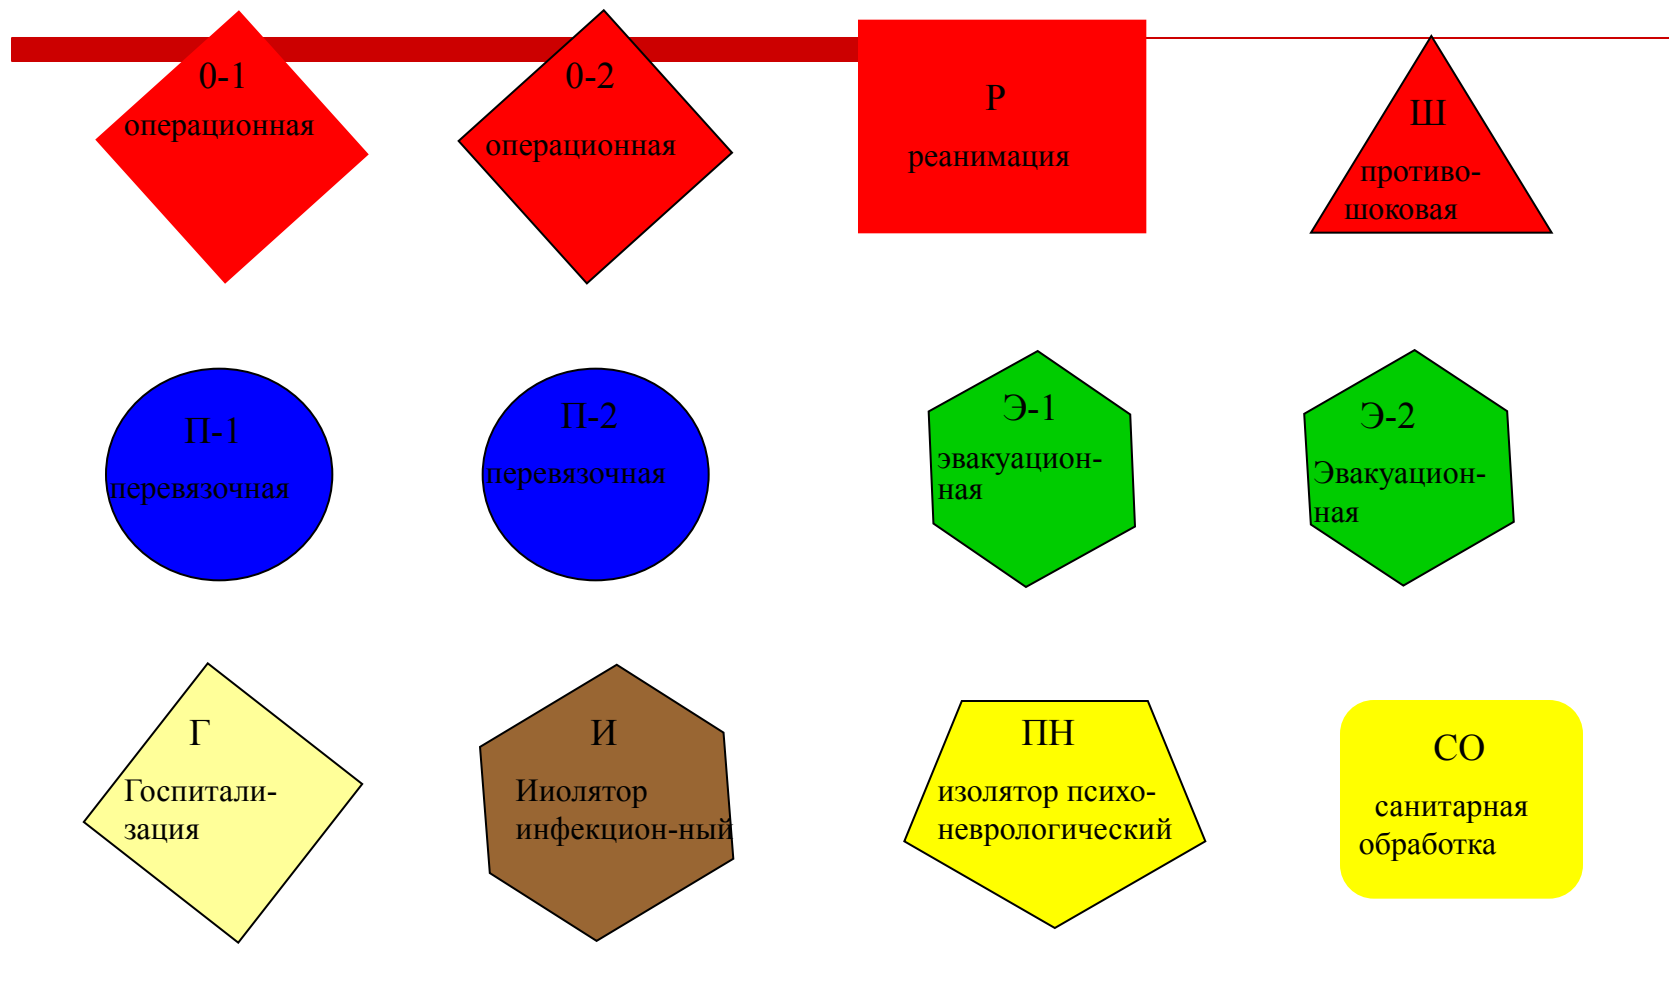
0-1
операционная

0-2
операционная

Р
реанимация

Ш
противошоковая

П-1
перевязочная

П-2
перевязочная

Э-1
эвакуационная

Э-2
Эвакуационная

Г
Госпитализация

И
Иолятор инфекцион-ный

ПН
изолятор психоневрологический

СО
санитарная обработка